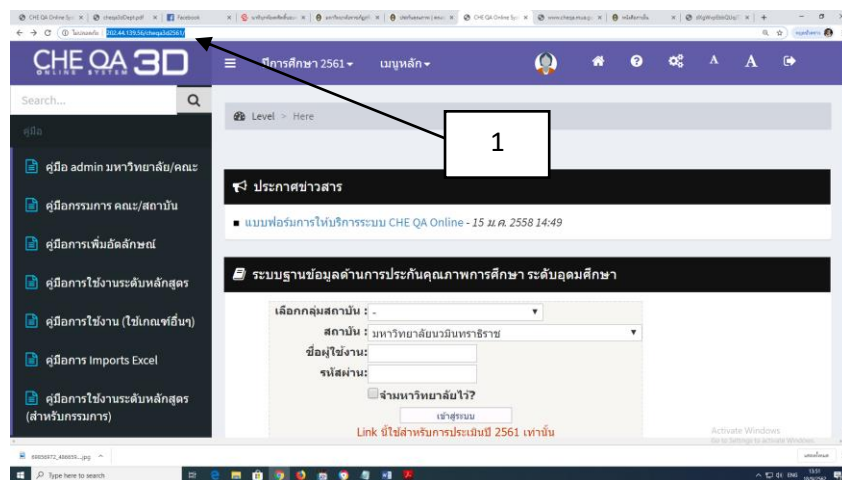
CHE QA Online Sy | cheqa3dDept.pdf | Facebook | | | | CHE QA Online Sy | www.cheqa.mua.go | | dXgWnpSbhQUq

Not secure | 202.44.139.58/cheqa3d2561/

CHE QA 3D ONLINE SYSTEM

ปีการศึกษา 2561 ▾ เมนูหลัก ▾

A A

Search...

คู่มือ

คู่มือ admin มหาวิทยาลัย/คณะ

คู่มือกรรมการ คณะ/สถาบัน

คู่มือการเพิ่มอัตลักษณ์

คู่มือการใช้งานระดับหลักสูตร

คู่มือการใช้งาน (ใช้เกณฑ์อื่นๆ)

คู่มือการ Imports Excel

คู่มือการใช้งานระดับหลักสูตร (สำหรับกรรมการ)

Level > Here

1

ประกาศข่าวสาร

แบบฟอร์มการให้บริการระบบ CHE QA Online - 15 ม.ค. 2558 14:49

ระบบฐานข้อมูลด้านการประกันคุณภาพการศึกษา ระดับอุดมศึกษา

เลือกกลุ่มสถาบัน : -

สถาบัน : มหาวิทยาลัยนวมินทราธิราช

ชื่อผู้ใช้งาน:

รหัสผ่าน:

จำมหาวิทยาลัยไว้?

เข้าสู่ระบบ

Link นี้ใช้สำหรับการประเมินปี 2561 เท่านั้น

Activate Windows
Go to Settings to activate Windows.

60850472_486659....jpg

Type here to search